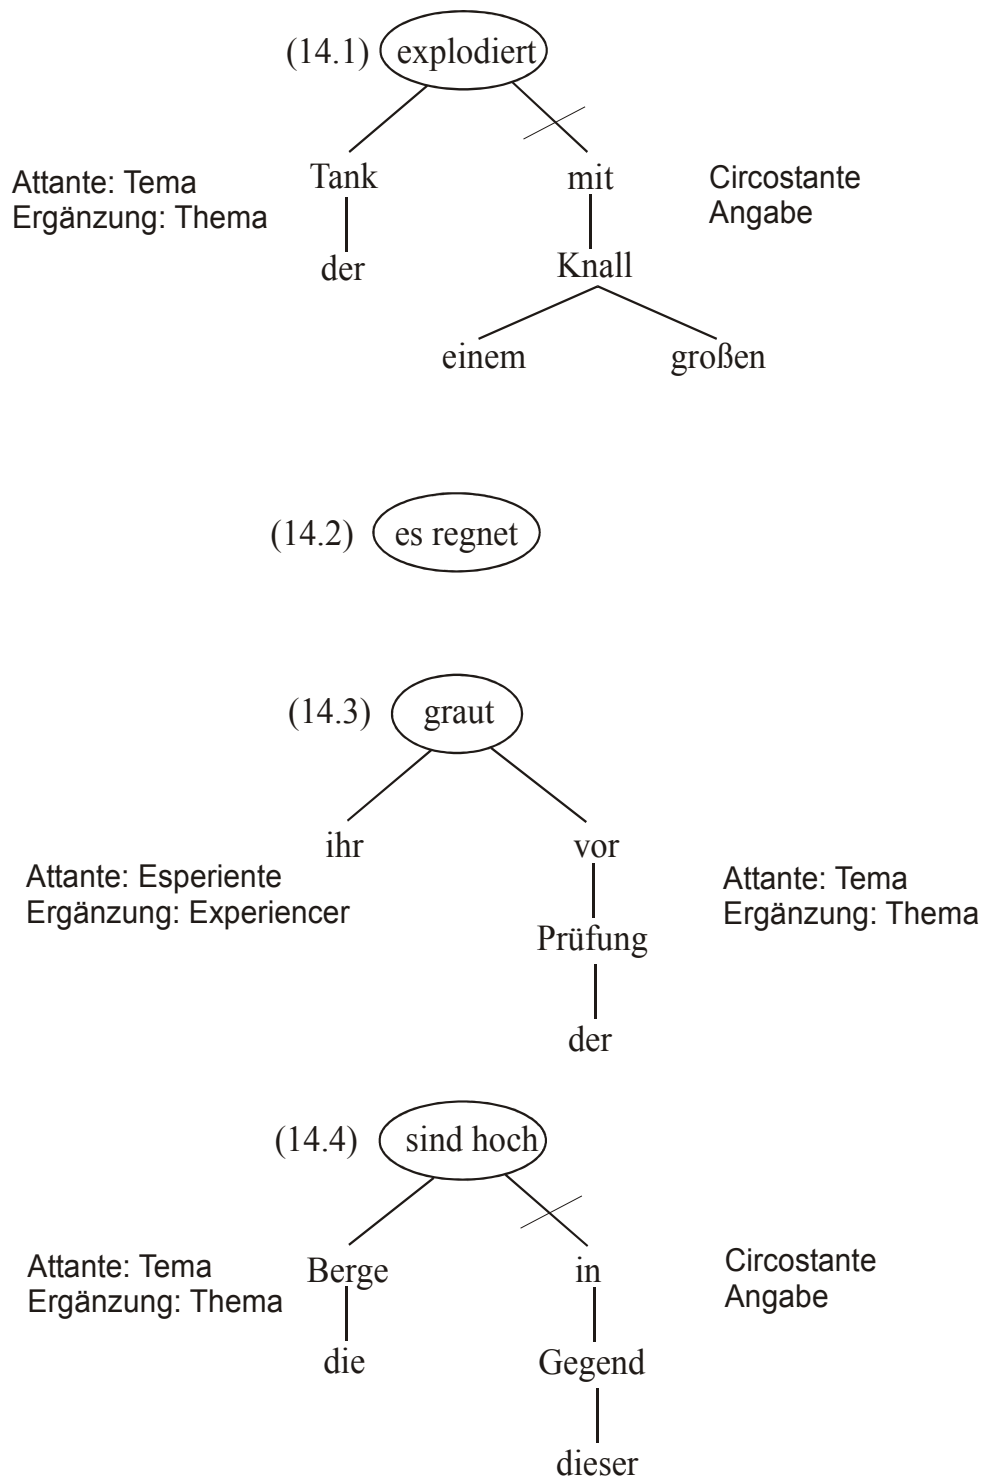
(14.1) explodiert

Attante: Tema
Ergänzung: Thema

Tank

der

mit

Circostante
Angabe

Knall

einem

großen

(14.2) es regnet

(14.3) graut

ihr

Attante: Esperiente
Ergänzung: Experiencer

vor

Attante: Tema
Ergänzung: Thema

Prüfung

der

(14.4) sind hoch

Attante: Tema
Ergänzung: Thema

Berge

die

in

Circostante
Angabe

Gegend

dieser